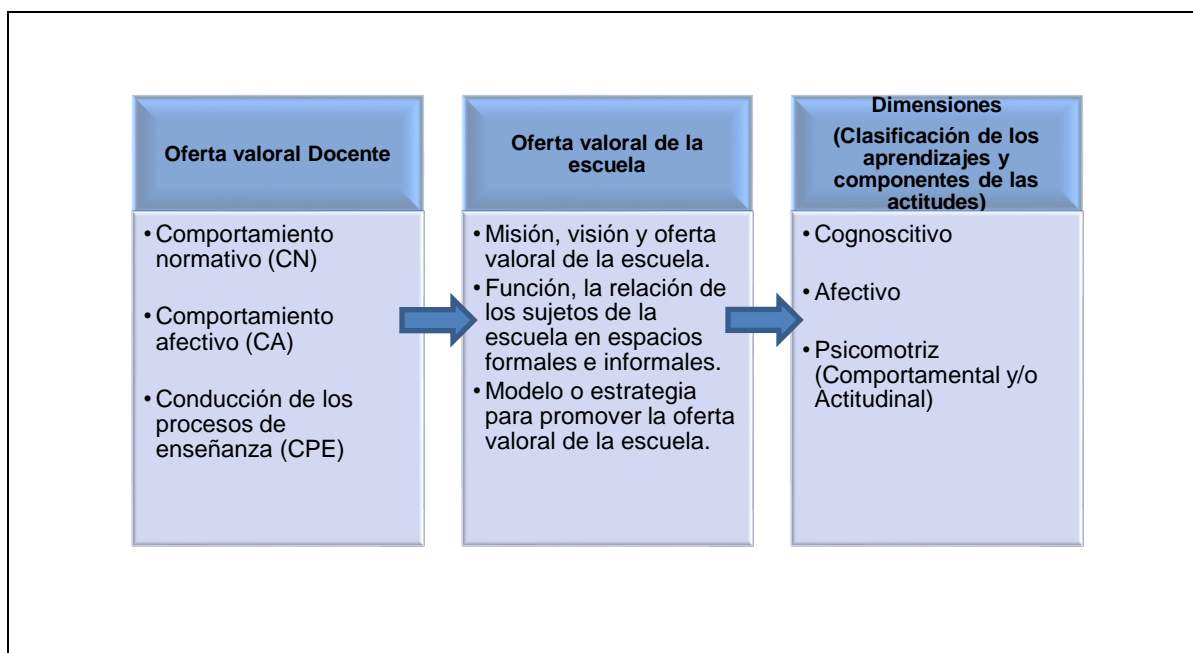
Oferta valoral Docente

• Comportamiento normativo (CN)
• Comportamiento afectivo (CA)
• Conducción de los procesos de enseñanza (CPE)

Oferta valoral de la escuela

• Misión, visión y oferta valoral de la escuela.
• Función, la relación de los sujetos de la escuela en espacios formales e informales.
• Modelo o estrategia para promover la oferta valoral de la escuela.

Dimensiones
(Clasificación de los aprendizajes y componentes de las actitudes)

• Cognoscitivo
• Afectivo
• Psicomotriz (Comportamental y/o Actitudinal)